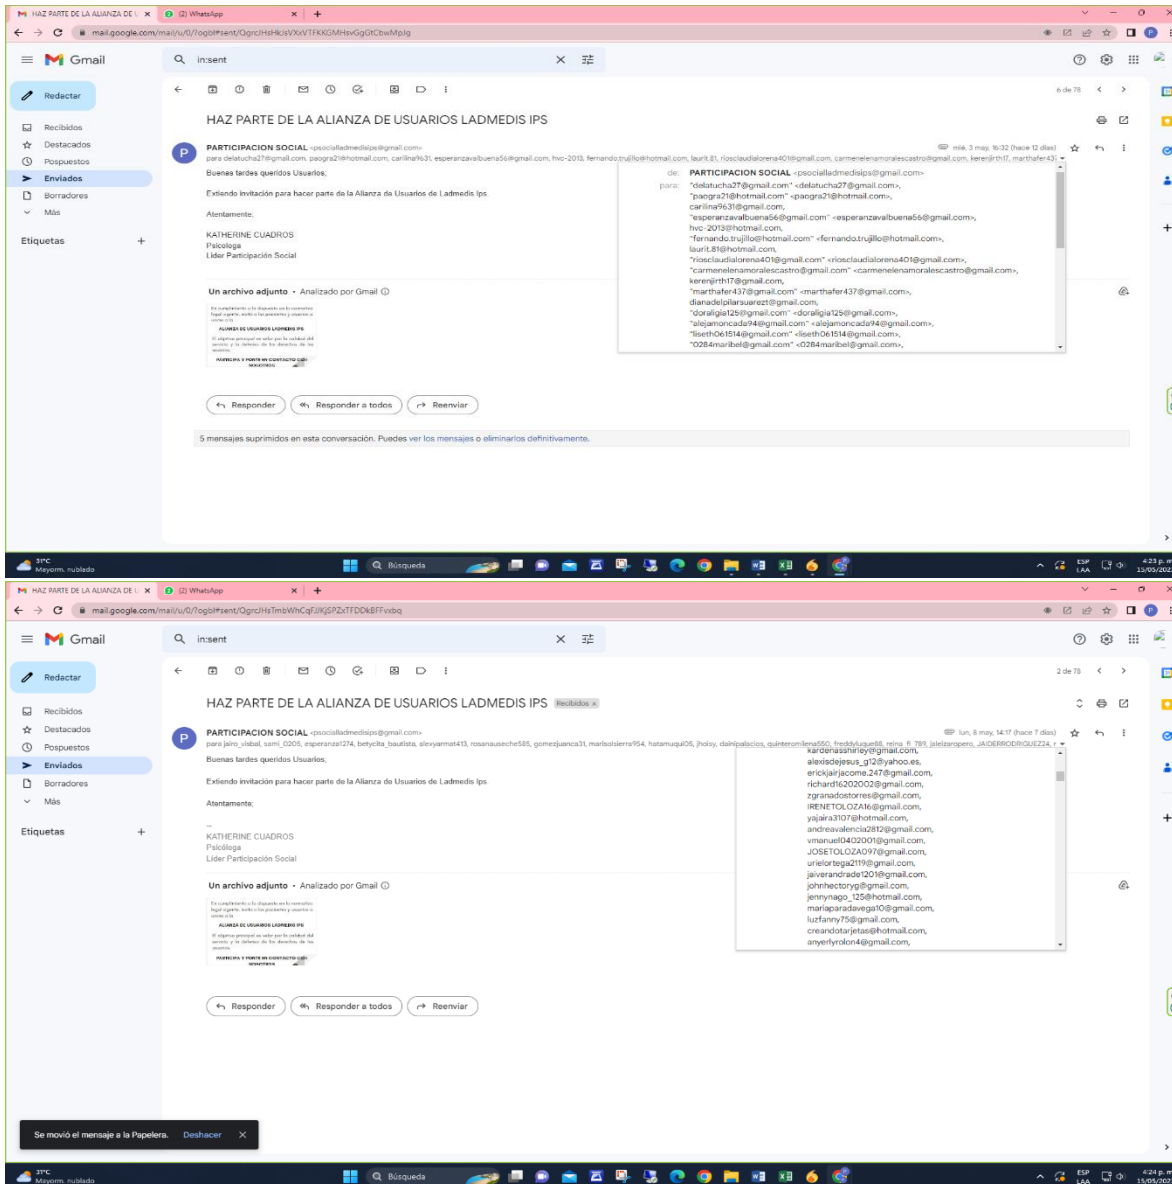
HAZ PARTE DE LA ALIANZA DE U (2) WhatsApp

mail.google.com/mail/u/0/?ogbl#sent/QgrcJHsHkJsVXxVTFKKGMHsvGgGtCbwMpJg

Gmail
in:sent

Redactar
Recibidos
Destacados
Pospuestos
Enviados
Borradores
Más
Etiquetas

6 de 78

HAZ PARTE DE LA ALIANZA DE USUARIOS LADMEDIS IPS

PARTICIPACION SOCIAL <psocialladmedisips@gmail.com>
para delatucha27@gmail.com, paogra21@hotmail.com, carilina9631, esperanzavalbuena56@gmail.com, hvc-2013, fernando.trujillo@hotmail.com, laurit.81, riosclaudialorena401@gmail.com, carmenelenamoralescastro@gmail.com, kerenjirth17, marthafer43
mié, 3 may, 16:32 (hace 12 días)

Buenas tardes queridos Usuarios;

Extiendo invitación para hacer parte de la Alianza de Usuarios de Ladmedis Ips

Atentamente;

KATHERINE CUADROS
Psicóloga
Líder Participación Social

de: PARTICIPACION SOCIAL <psocialladmedisips@gmail.com>
para: "delatucha27@gmail.com" <delatucha27@gmail.com>, "paogra21@hotmail.com" <paogra21@hotmail.com>, carilina9631@gmail.com, "esperanzavalbuena56@gmail.com" <esperanzavalbuena56@gmail.com>, hvc-2013@hotmail.com, "fernando.trujillo@hotmail.com" <fernando.trujillo@hotmail.com>, laurit.81@hotmail.com, "riosclaudialorena401@gmail.com" <riosclaudialorena401@gmail.com>, "carmenelenamoralescastro@gmail.com" <carmenelenamoralescastro@gmail.com>, kerenjirth17@gmail.com, "marthafer437@gmail.com" <marthafer437@gmail.com>, dianadelpilarsuarezt@gmail.com, "doraligia125@gmail.com" <doraligia125@gmail.com>, "alejamoncada94@gmail.com" <alejamoncada94@gmail.com>, "liseth061514@gmail.com" <liseth061514@gmail.com>, "0284maribel@gmail.com" <0284maribel@gmail.com>,

Un archivo adjunto • Analizado por Gmail

ALIANZA DE USUARIOS LADMEDIS IPS
PARTICIPA Y PONTE EN CONTACTO CON NOSOTROS

Responder   Responder a todos   Reenviar

5 mensajes suprimidos en esta conversación. Puedes ver los mensajes o eliminarlos definitivamente.

31°C Mayorm. nublado   Búsqueda   ESP LAA   4:23 p. m. 15/05/202

HAZ PARTE DE LA ALIANZA DE U (2) WhatsApp

mail.google.com/mail/u/0/?ogbl#sent/QgrcJHsTmbWhCqFJJKjSPZxTFDDkBFFvxbq

Gmail
in:sent

Redactar
Recibidos
Destacados
Pospuestos
Enviados
Borradores
Más
Etiquetas

2 de 78

HAZ PARTE DE LA ALIANZA DE USUARIOS LADMEDIS IPS Recibidos

PARTICIPACION SOCIAL <psocialladmedisips@gmail.com>
para jairo_visbal, sami_0205, esperanza1274, betycita_bautista, alexyarmat413, rossanauseche585, gomezjuanca31, marisolsierra954, hatamuqui05, jhoisy, dainipalacios, quinteromilena550, freddyluque88, reina_ft_789, jaleizaropero, JAIDERRODRIGUEZ24, r
lun, 8 may, 14:17 (hace 7 días)

Buenas tardes queridos Usuarios;

Extiendo invitación para hacer parte de la Alianza de Usuarios de Ladmedis Ips

Atentamente;

--
KATHERINE CUADROS
Psicóloga
Líder Participación Social

kardenasshirley@gmail.com, alexisdejesus_g12@yahoo.es, erickjairjacome.247@gmail.com, richard16202002@gmail.com, zgranadostorres@gmail.com, IRENETOLOZA16@gmail.com, yajaira3107@hotmail.com, andreavalencia2812@gmail.com, vmanuel0402001@gmail.com, JOSETOLOZA97@gmail.com, urielortega2119@gmail.com, jaiverandrade1201@gmail.com, johnhectoryg@gmail.com, jennynago_125@hotmail.com, mariaparadavega10@gmail.com, luzfanny75@gmail.com, creandotarjetas@hotmail.com, anyerlyrolon4@gmail.com,

Un archivo adjunto • Analizado por Gmail

ALIANZA DE USUARIOS LADMEDIS IPS
PARTICIPA Y PONTE EN CONTACTO CON NOSOTROS

Responder   Responder a todos   Reenviar

Se movió el mensaje a la Papelera.   Deshacer

31°C Mayorm. nublado   Búsqueda   ESP LAA   4:24 p. m. 15/05/202